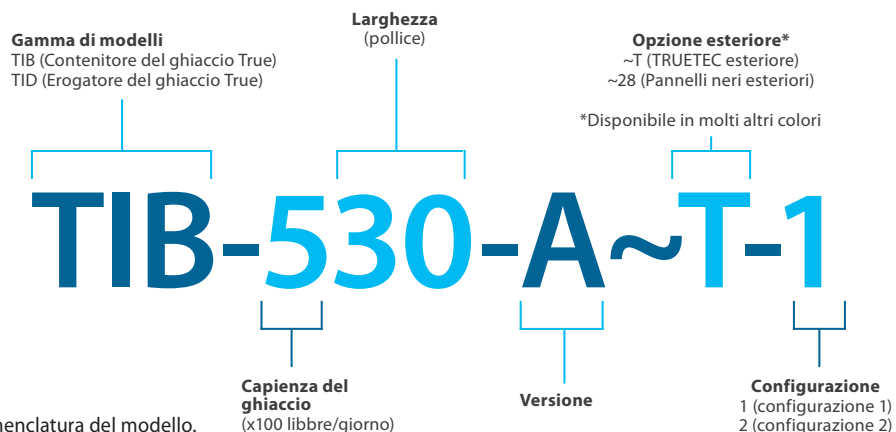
Gamma di modelli
TIB (Contenitore del ghiaccio True)
TID (Erogatore del ghiaccio True)

Larghezza
(pollice)

Opzione esteriore*
~T (TRUETEC esteriore)
~28 (Pannelli neri esteriori)

*Disponibile in molti altri colori

TIB-530-A~T-1

Capienza del ghiaccio
(x100 libbre/giorno)

Versione

Configurazione
1 (configurazione 1)
2 (configurazione 2)

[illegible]nenclatura del modello.